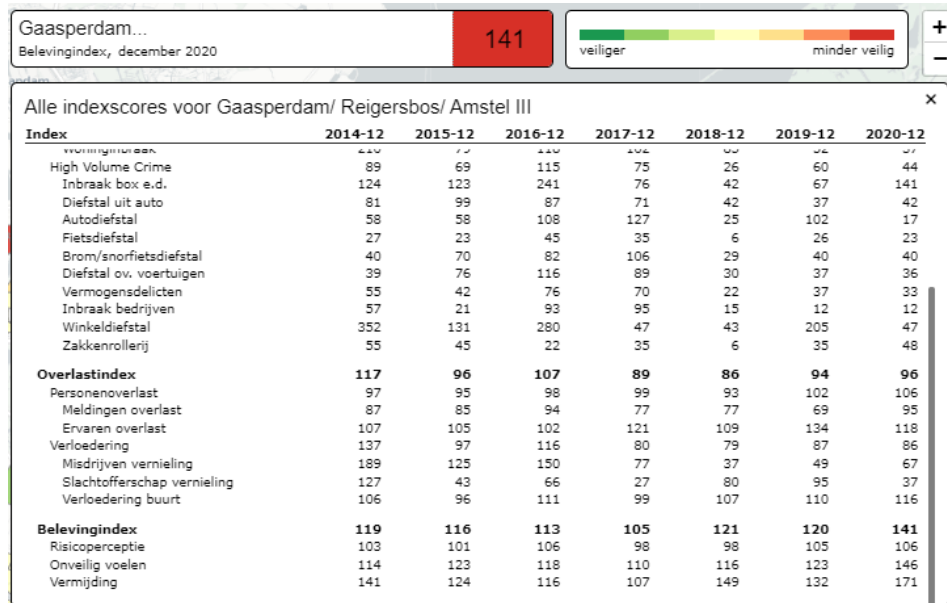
Gaasperdam...
Belevingindex, december 2020

141

veiliger

minder veilig

+
−

Alle indexscores voor Gaasperdam/ Reigersbos/ Amstel III

×

| Index | 2014-12 | 2015-12 | 2016-12 | 2017-12 | 2018-12 | 2019-12 | 2020-12 |
|---|---|---|---|---|---|---|---|
| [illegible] | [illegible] | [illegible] | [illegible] | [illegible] | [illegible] | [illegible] | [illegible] |
| High Volume Crime | 89 | 69 | 115 | 75 | 26 | 60 | 44 |
| Inbraak box e.d. | 124 | 123 | 241 | 76 | 42 | 67 | 141 |
| Diefstal uit auto | 81 | 99 | 87 | 71 | 42 | 37 | 42 |
| Autodiefstal | 58 | 58 | 108 | 127 | 25 | 102 | 17 |
| Fietsdiefstal | 27 | 23 | 45 | 35 | 6 | 26 | 23 |
| Brom/snorfietsdiefstal | 40 | 70 | 82 | 106 | 29 | 40 | 40 |
| Diefstal ov. voertuigen | 39 | 76 | 116 | 89 | 30 | 37 | 36 |
| Vermogensdelicten | 55 | 42 | 76 | 70 | 22 | 37 | 33 |
| Inbraak bedrijven | 57 | 21 | 93 | 95 | 15 | 12 | 12 |
| Winkeldiefstal | 352 | 131 | 280 | 47 | 43 | 205 | 47 |
| Zakkenrollerij | 55 | 45 | 22 | 35 | 6 | 35 | 48 |
| **Overlastindex** | **117** | **96** | **107** | **89** | **86** | **94** | **96** |
| Personenoverlast | 97 | 95 | 98 | 99 | 93 | 102 | 106 |
| Meldingen overlast | 87 | 85 | 94 | 77 | 77 | 69 | 95 |
| Ervaren overlast | 107 | 105 | 102 | 121 | 109 | 134 | 118 |
| Verloedering | 137 | 97 | 116 | 80 | 79 | 87 | 86 |
| Misdrijven vernieling | 189 | 125 | 150 | 77 | 37 | 49 | 67 |
| Slachtofferschap vernieling | 127 | 43 | 66 | 27 | 80 | 95 | 37 |
| Verloedering buurt | 106 | 96 | 111 | 99 | 107 | 110 | 116 |
| **Belevingindex** | **119** | **116** | **113** | **105** | **121** | **120** | **141** |
| Risicoperceptie | 103 | 101 | 106 | 98 | 98 | 105 | 106 |
| Onveilig voelen | 114 | 123 | 118 | 110 | 116 | 123 | 146 |
| Vermijding | 141 | 124 | 116 | 107 | 149 | 132 | 171 |